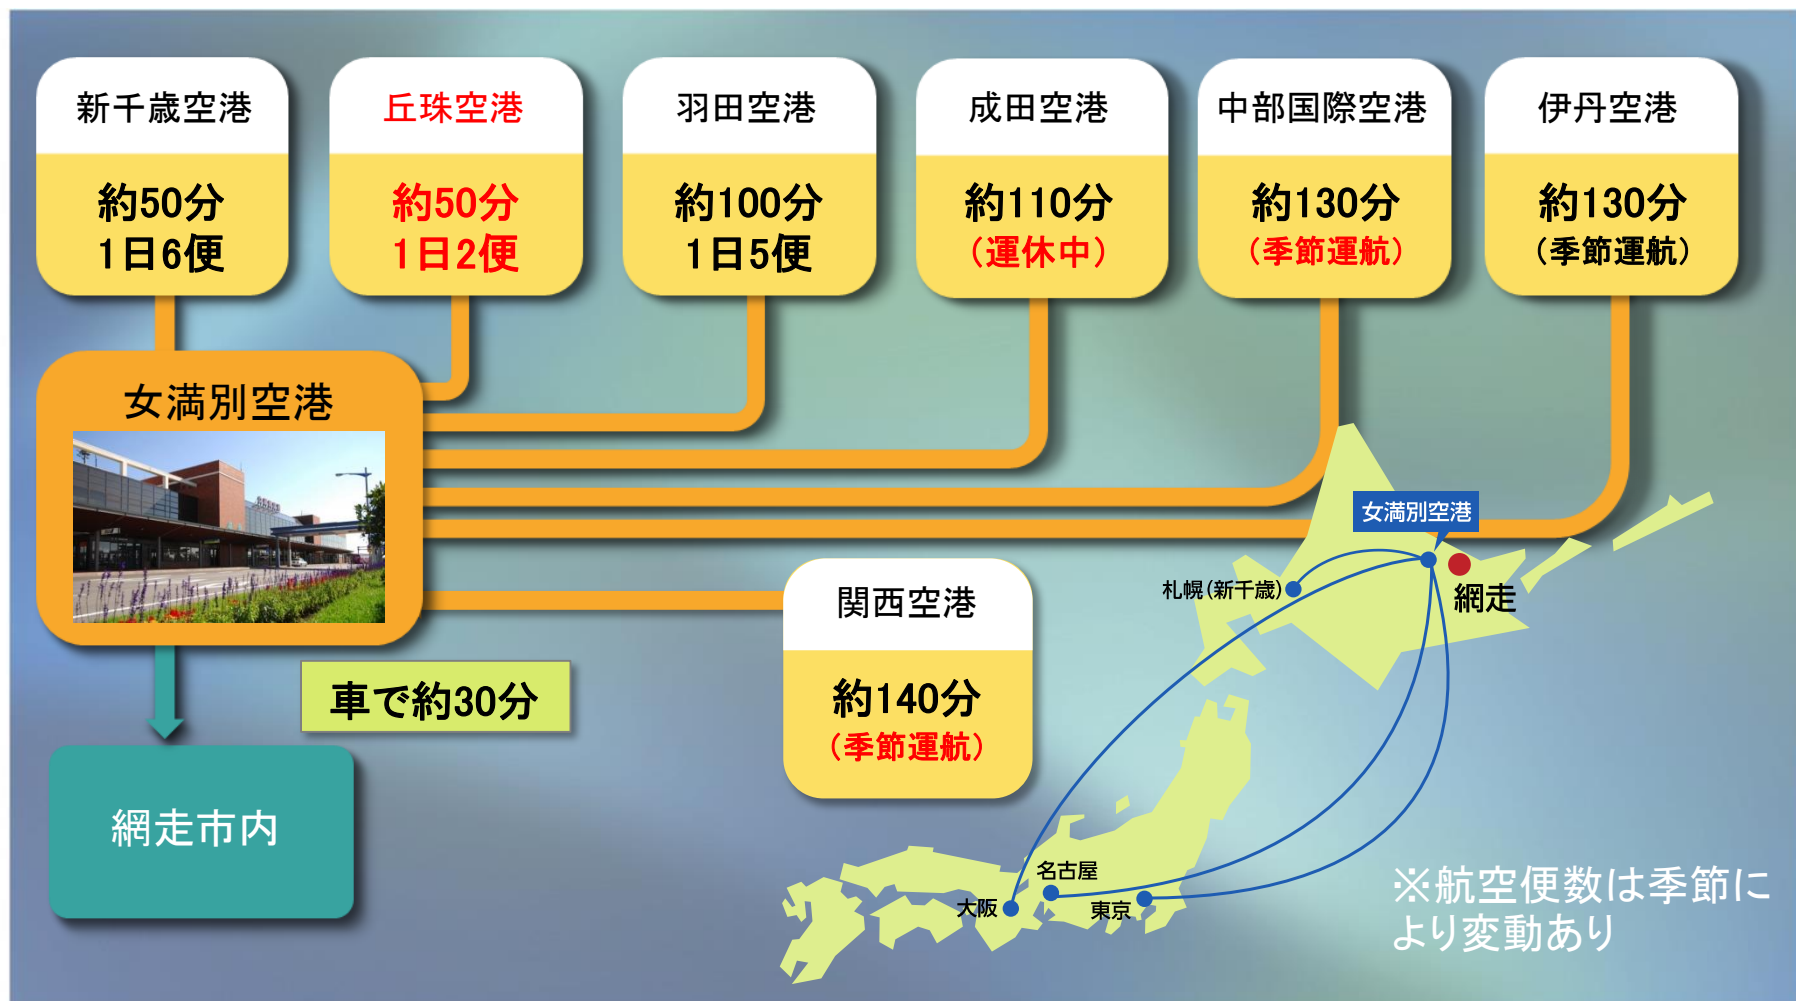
新千歳空港
約50分
1日6便

丘珠空港
約50分
1日2便

羽田空港
約100分
1日5便

成田空港
約110分
（運休中）

中部国際空港
約130分
（季節運航）

伊丹空港
約130分
（季節運航）

女満別空港

関西空港
約140分
（季節運航）

車で約30分

網走市内

女満別空港
札幌（新千歳）
網走
名古屋
大阪
東京

※航空便数は季節により変動あり